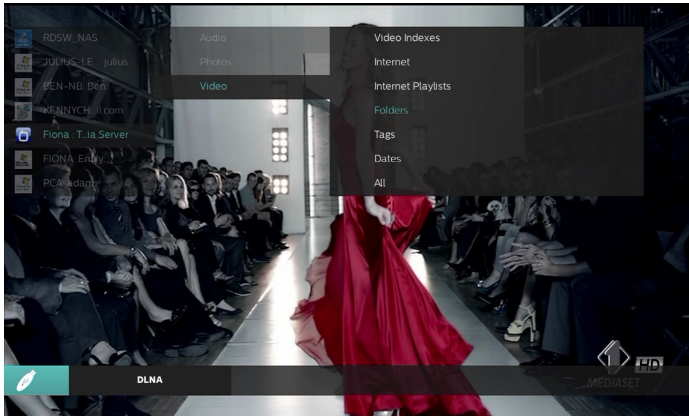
RDSW_NAS
JULIUS-LE... julius
BEN-NB: Ben
KENNYCH...il.com
Fiona : T...ia Server
FIONA Entry...
PCA Adam

Audio
Photos
Video

Video Indexes
Internet
Internet Playlists
Folders
Tags
Dates
All

HD
MEDIASET

DLNA